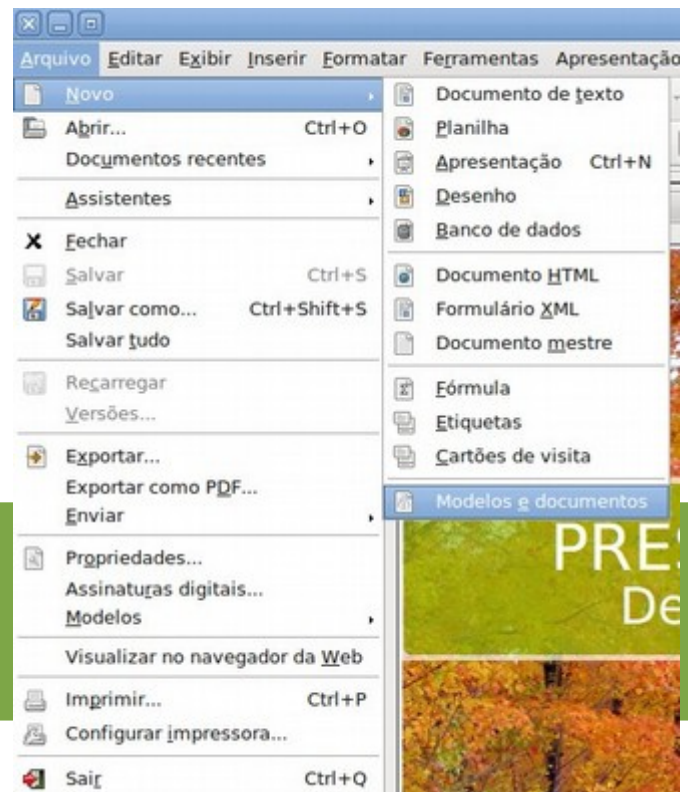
Arquivo Editar Exibir Inserir Formatar Ferramentas Apresentação

Novo
Abrir... Ctrl+O
Documentos recentes
Assistentes
Fechar
Salvar Ctrl+S
Salvar como... Ctrl+Shift+S
Salvar tudo
Recarregar
Versões...
Exportar...
Exportar como PDF...
Enviar
Propriedades...
Assinaturas digitais...
Modelos
Visualizar no navegador da Web
Imprimir... Ctrl+P
Configurar impressora...
Sair Ctrl+Q

Documento de texto
Planilha
Apresentação Ctrl+N
Desenho
Banco de dados
Documento HTML
Formulário XML
Documento mestre
Fórmula
Etiquetas
Cartões de visita
Modelos e documentos

PRES
De